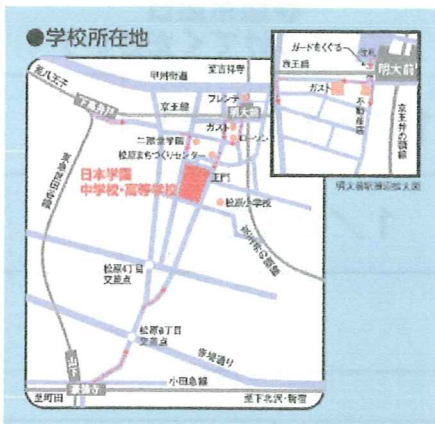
●学校所在地

環八通り

甲州街道

至吉祥寺

京王線

フレンテ

明大前

上高井戸

ガスト

ローソン

二階堂学園

松原まちづくりセンター

日本学園
中学校・高等学校

正門

松原小学校

東京環状線

環七通り

松原4丁目
交差点

赤堤通り

松原1丁目
交差点

山下

豪徳寺

小田急線

至町田

至下北沢・新宿

ガードをくぐる

京王線

ガスト

不動産屋

明大前

京王井の頭線

明大前駅周辺拡大図